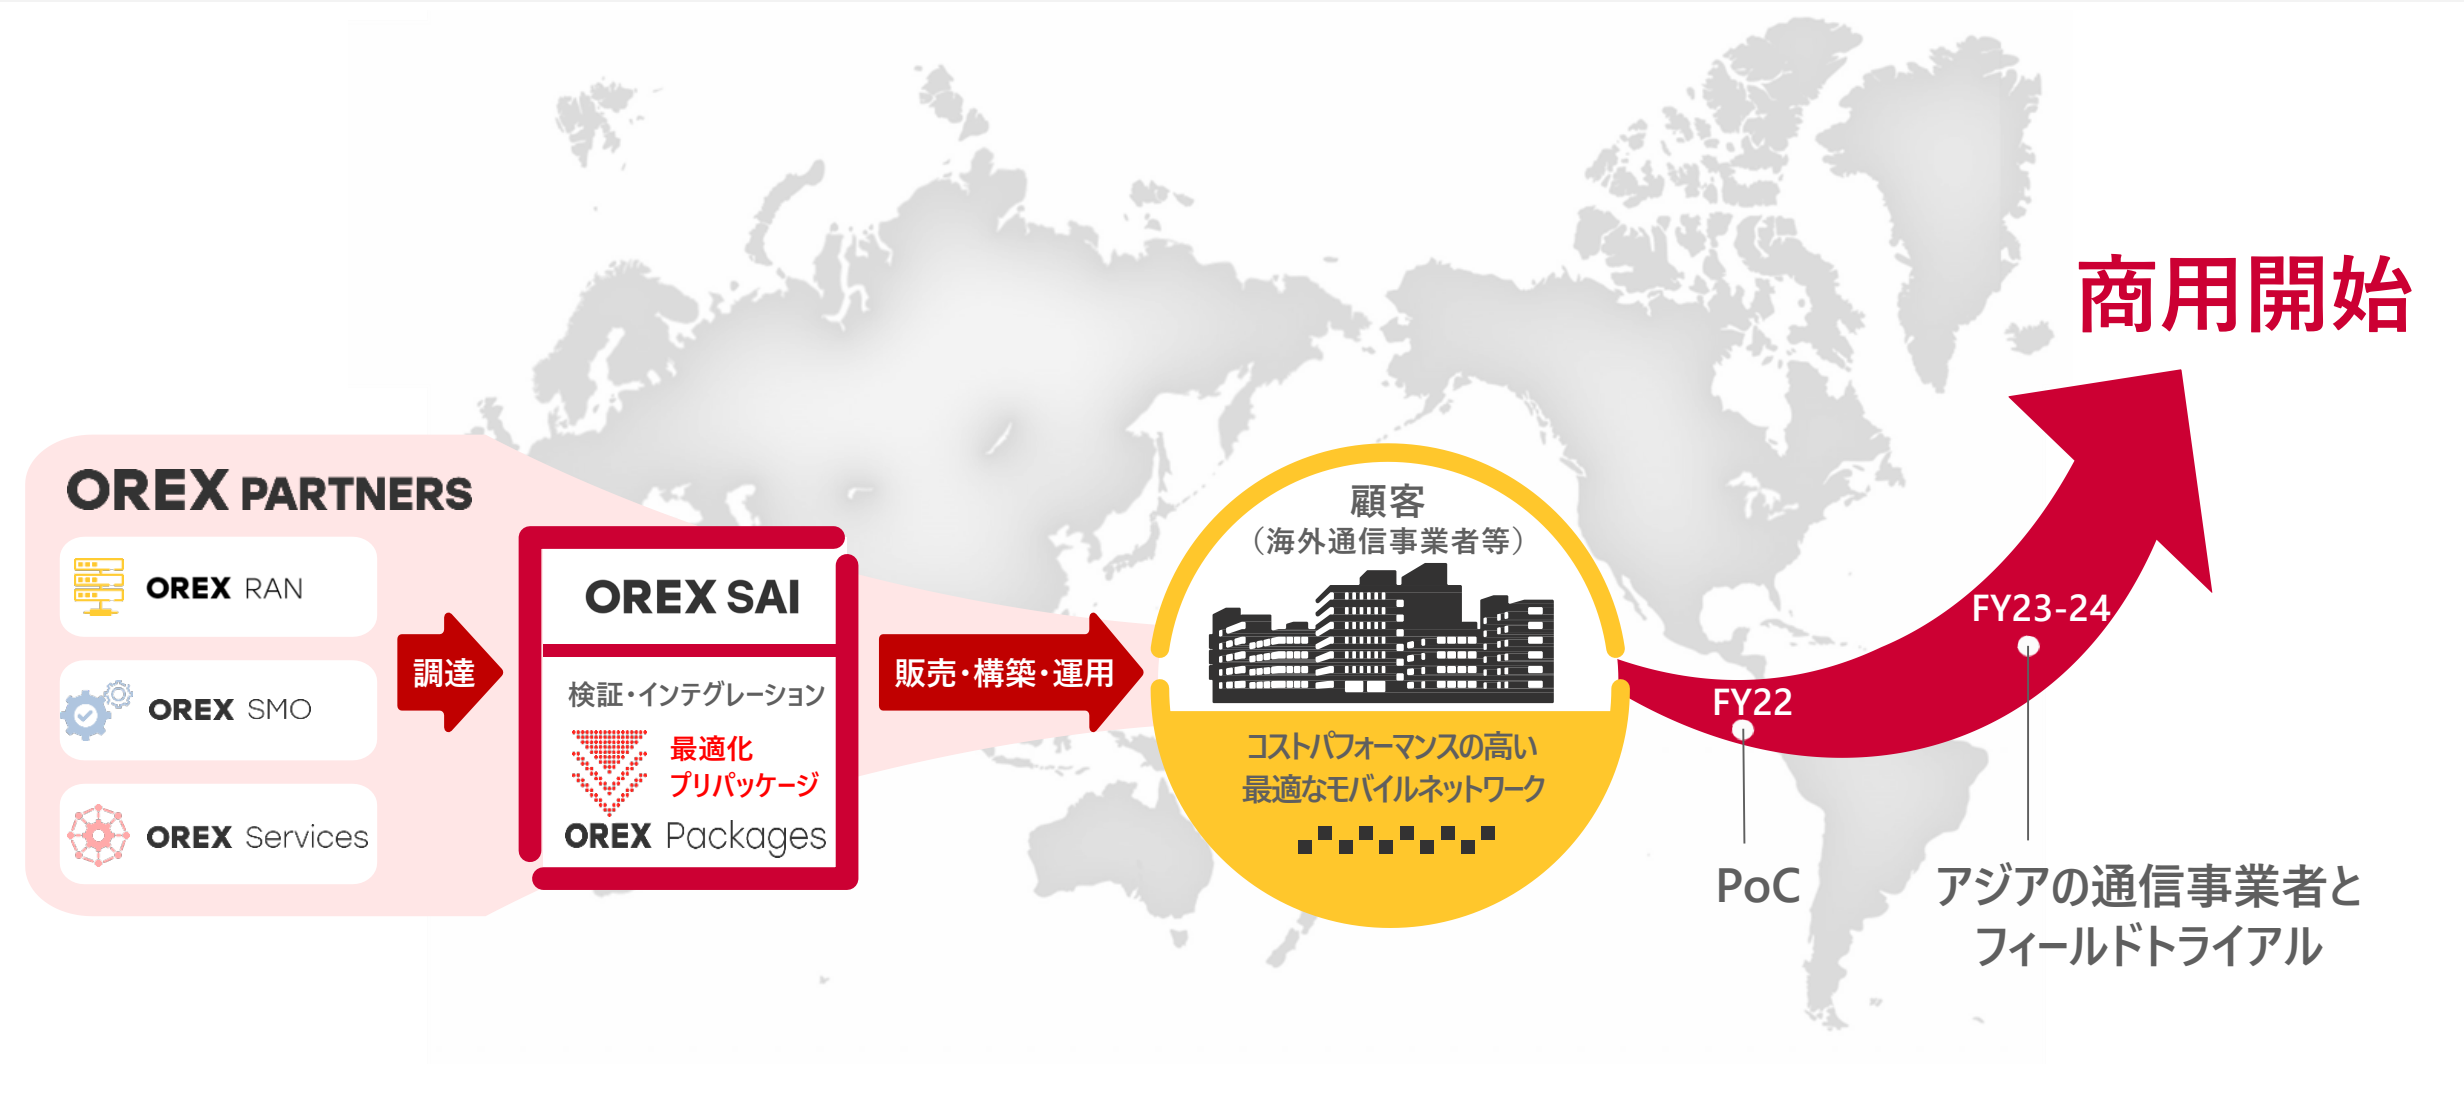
OREX PARTNERS

OREX RAN

OREX SMO

OREX Services

調達

OREX SAI

検証・インテグレーション

最適化
プリパッケージ

OREX Packages

販売・構築・運用

顧客
（海外通信事業者等）

コストパフォーマンスの高い
最適なモバイルネットワーク

商用開始

FY22

FY23-24

PoC

アジアの通信事業者と
フィールドトライアル